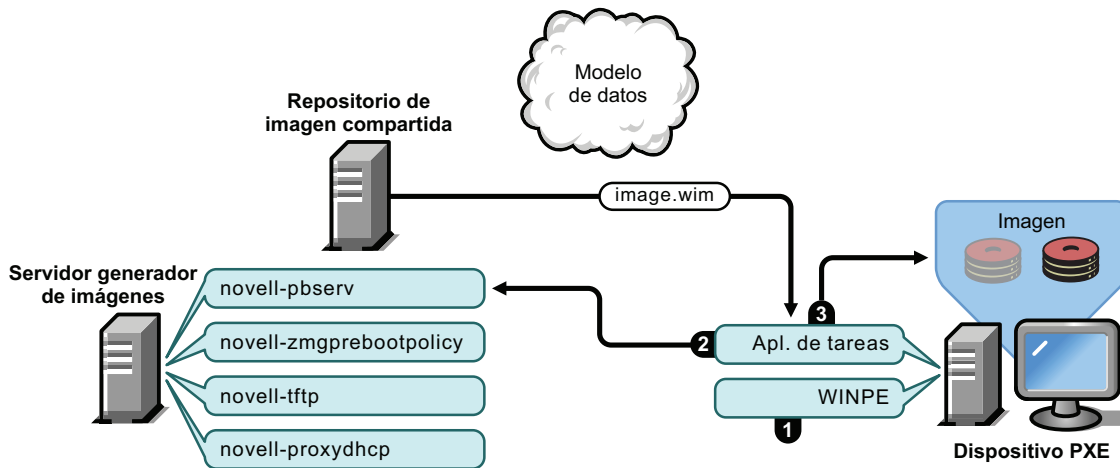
Modelo de datos

Repositorio de imagen compartida

image.wim

Imagen

Servidor generador de imágenes

novell-pbserv

novell-zmgprebootpolicy

novell-tftp

novell-proxydhcp

3

2

Apl. de tareas

WINPE

1

Dispositivo PXE